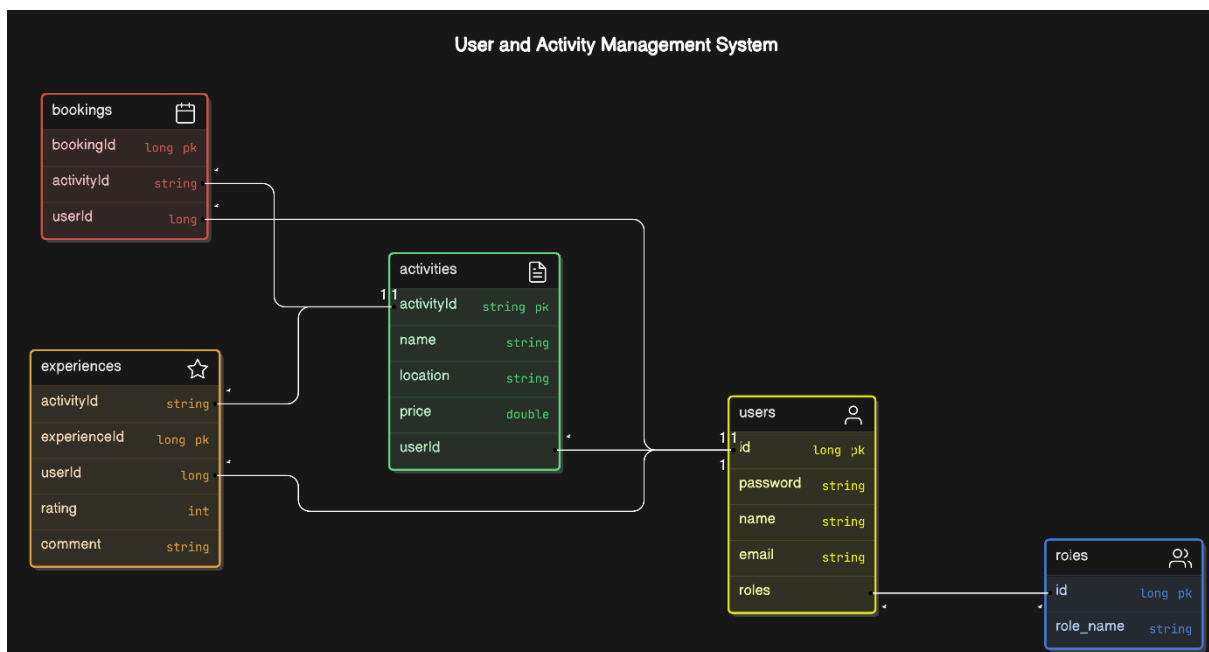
User and Activity Management System

bookings
bookingId long pk
activityId string
userId long

activities
activityId string pk
name string
location string
price double
userId

experiences
activityId string
experienceId long pk
userId long
rating int
comment string

users
id long pk
password string
name string
email string
roles

roles
id long pk
role_name string

1 1
1 1
1